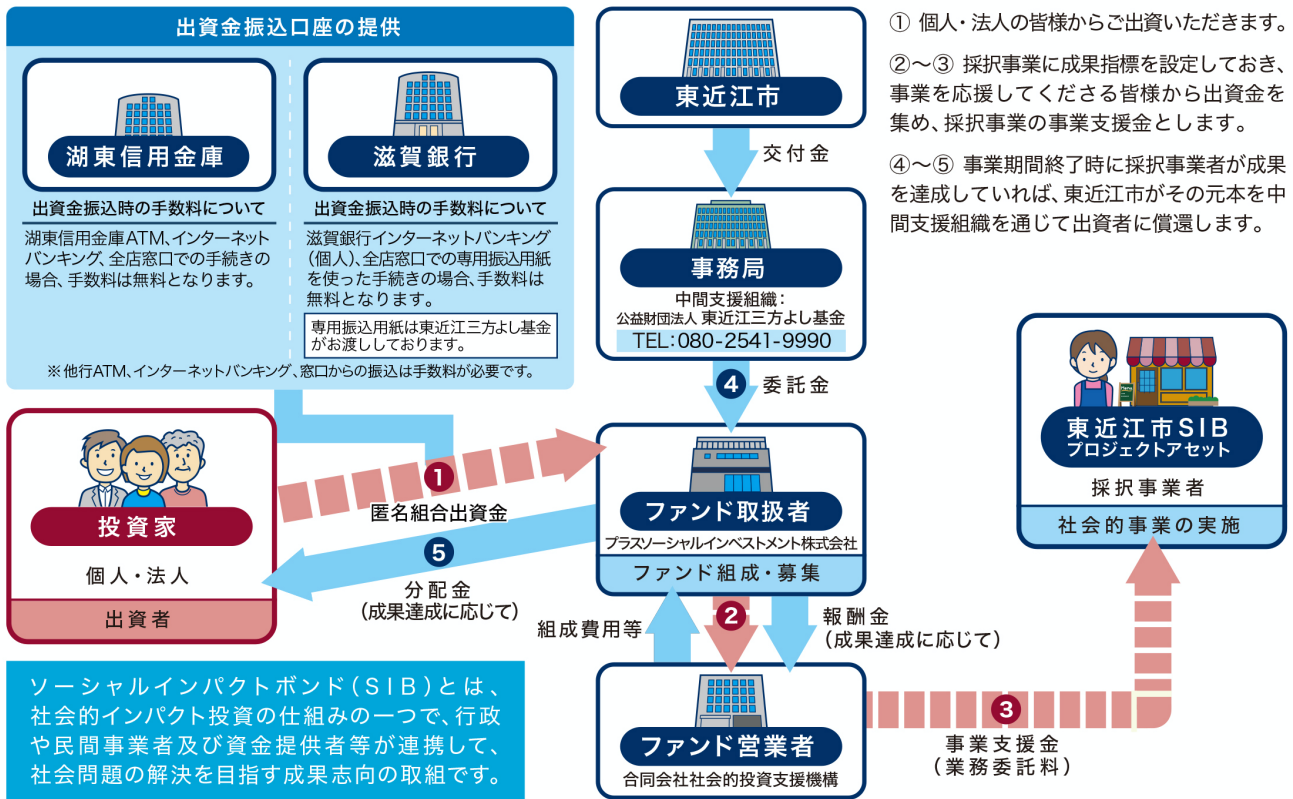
出資金振込口座の提供

湖東信用金庫

出資金振込時の手数料について

湖東信用金庫ATM、インターネットバンキング、全店窓口での手続きの場合、手数料は無料となります。

滋賀銀行

出資金振込時の手数料について

滋賀銀行インターネットバンキング（個人）、全店窓口での専用振込用紙を使った手続きの場合、手数料は無料となります。

専用振込用紙は東近江三方よし基金がお渡ししております。

※他行ATM、インターネットバンキング、窓口からの振込は手数料が必要です。

東近江市

交付金

事務局

中間支援組織：
公益財団法人 東近江三方よし基金
TEL：080-2541-9990

① 個人・法人の皆様からご出資いただきます。

②～③ 採択事業に成果指標を設定しておき、事業を応援してくださる皆様から出資金を集め、採択事業の事業支援金とします。

④～⑤ 事業期間終了時に採択事業者が成果を達成していれば、東近江市がその元本を中間支援組織を通じて出資者に償還します。

④ 委託金

投資家

個人・法人

出資者

① 匿名組合出資金

⑤ 分配金
（成果達成に応じて）

ファンド取扱者

プラスソーシャルインベストメント株式会社

ファンド組成・募集

東近江市SIB
プロジェクトアセット

採択事業者

社会的事業の実施

組成費用等

②

報酬金
（成果達成に応じて）

ファンド営業者

合同会社社会的投資支援機構

③ 事業支援金
（業務委託料）

ソーシャルインパクトボンド（SIB）とは、社会的インパクト投資の仕組みの一つで、行政や民間事業者及び資金提供者等が連携して、社会問題の解決を目指す成果志向の取組です。